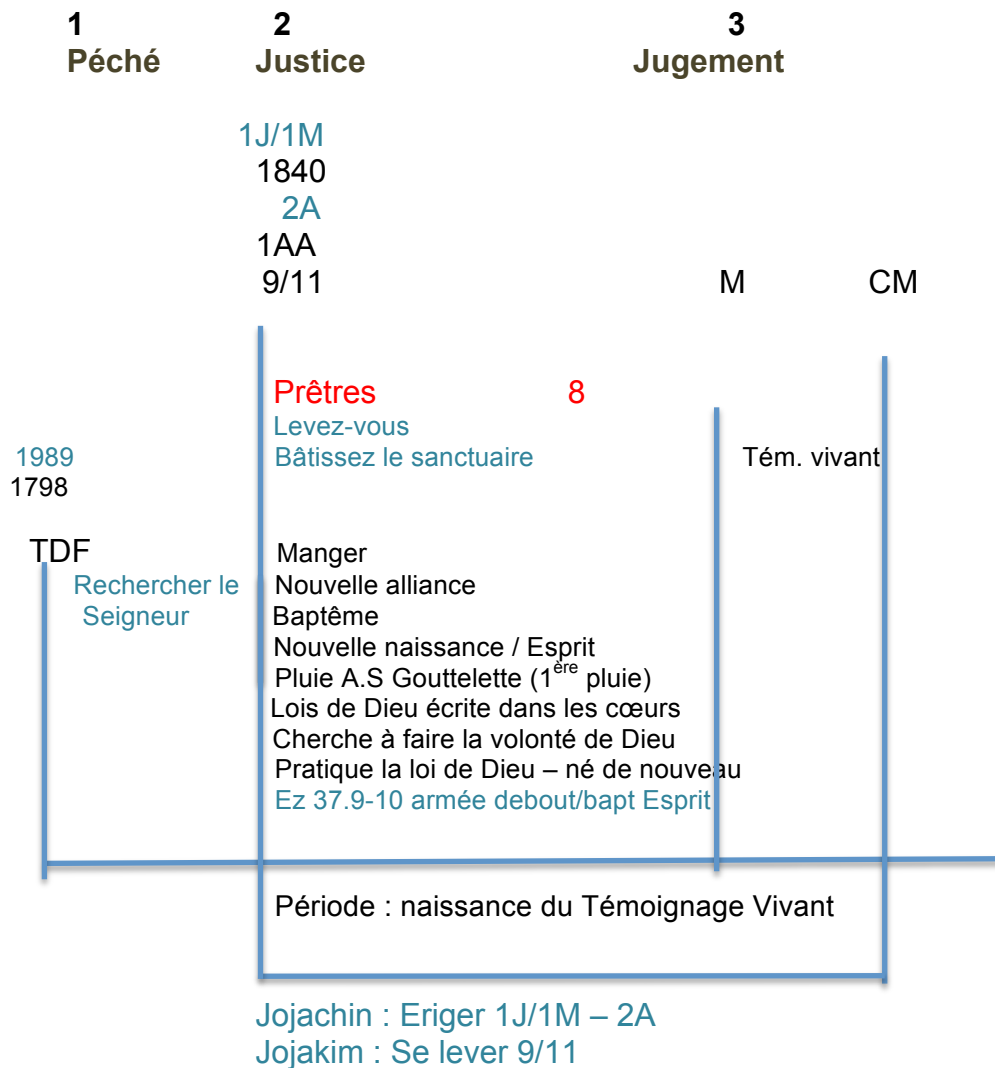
1
Péché

2
Justice

3
Jugement

1J/1M
1840
2A
1AA
9/11

M

CM

Prêtres

8

Levez-vous
Bâtissez le sanctuaire

Tém. vivant

1989
1798

TDF

Rechercher le Seigneur

Manger
Nouvelle alliance
Baptême
Nouvelle naissance / Esprit
Pluie A.S Gouttelette ($1^{ère}$ pluie)
Lois de Dieu écrite dans les cœurs
Cherche à faire la volonté de Dieu
Pratique la loi de Dieu – né de nouveau
Ez 37.9-10 armée debout/bapt Esprit

Période : naissance du Témoignage Vivant

Jojachin : Eriger 1J/1M – 2A
Jojakim : Se lever 9/11